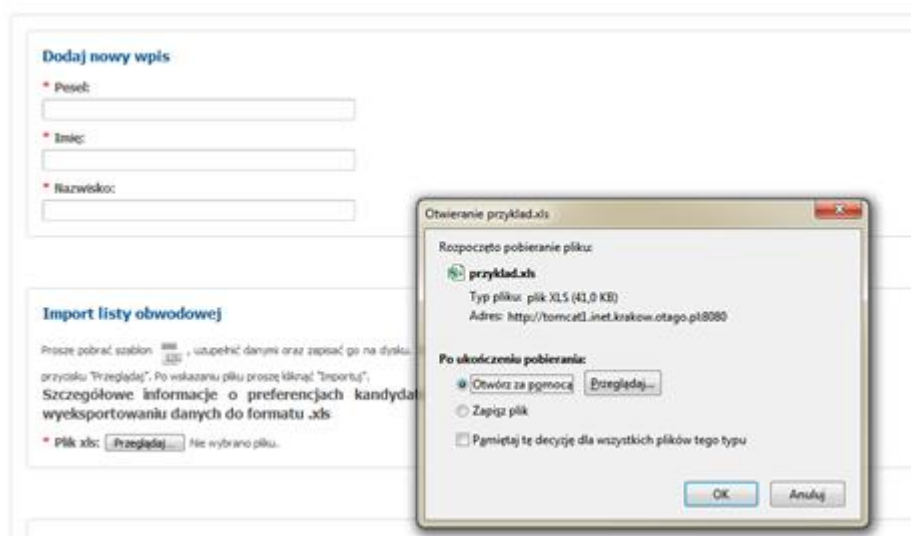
Dodaj nowy wpis

* Pesel:

* Imię:

* Nazwisko:

Import listy obwodowej

Proszę pobrać szablon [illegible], uzupełnić danymi oraz zapisać go na dysku. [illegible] przycisku "Przeglądaj". Po wskazaniu pliku proszę kliknąć "Importuj".

Szczegółowe informacje o preferencjach kandydat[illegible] wyeksportowaniu danych do formatu .xls

* Plik xls: Przeglądaj... Nie wybrano pliku.

Otwieranie przyklad.xls

Rozpoczęto pobieranie pliku:

przyklad.xls

Typ pliku: plik XLS (41,0 KB)

Adres: http://tomcat1.inet.krakow.otago.pl:8080

Po ukończeniu pobierania:

Otwórz za pomocą Przeglądaj...

Zapisz plik

Pamiętaj tę decyzję dla wszystkich plików tego typu

OK Anuluj